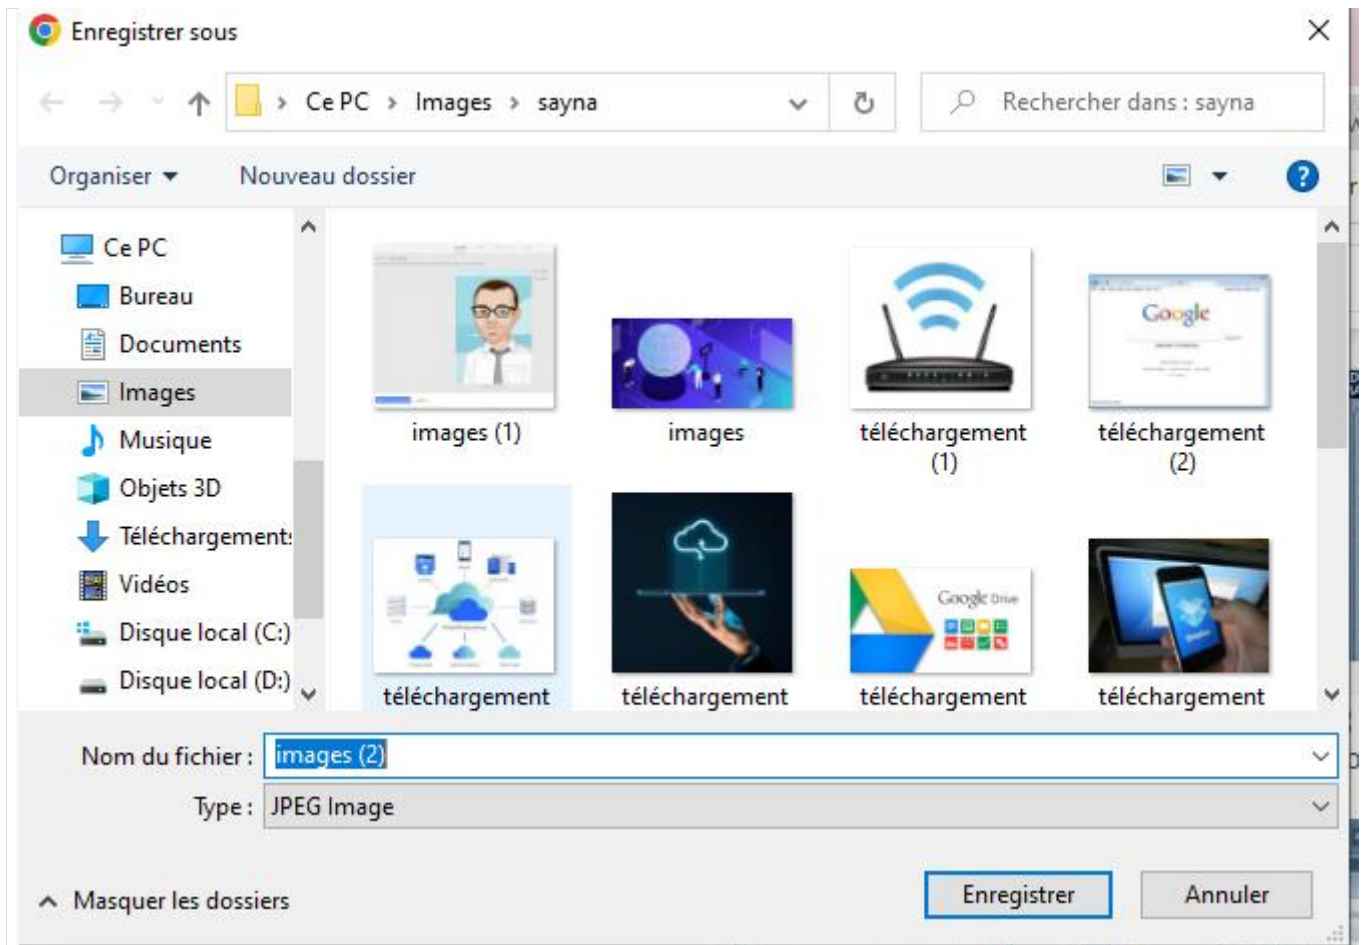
Enregistrer sous

Ce PC > Images > sayna

Rechercher dans : sayna

Organiser ▾ Nouveau dossier

Ce PC
Bureau
Documents
Images
Musique
Objets 3D
Téléchargement:
Vidéos
Disque local (C:)
Disque local (D:)

images (1)
images
téléchargement (1)
Google
téléchargement (2)
téléchargement
téléchargement
Google Drive
téléchargement
téléchargement

Nom du fichier : images (2)
Type : JPEG Image

Masquer les dossiers

Enregistrer
Annuler